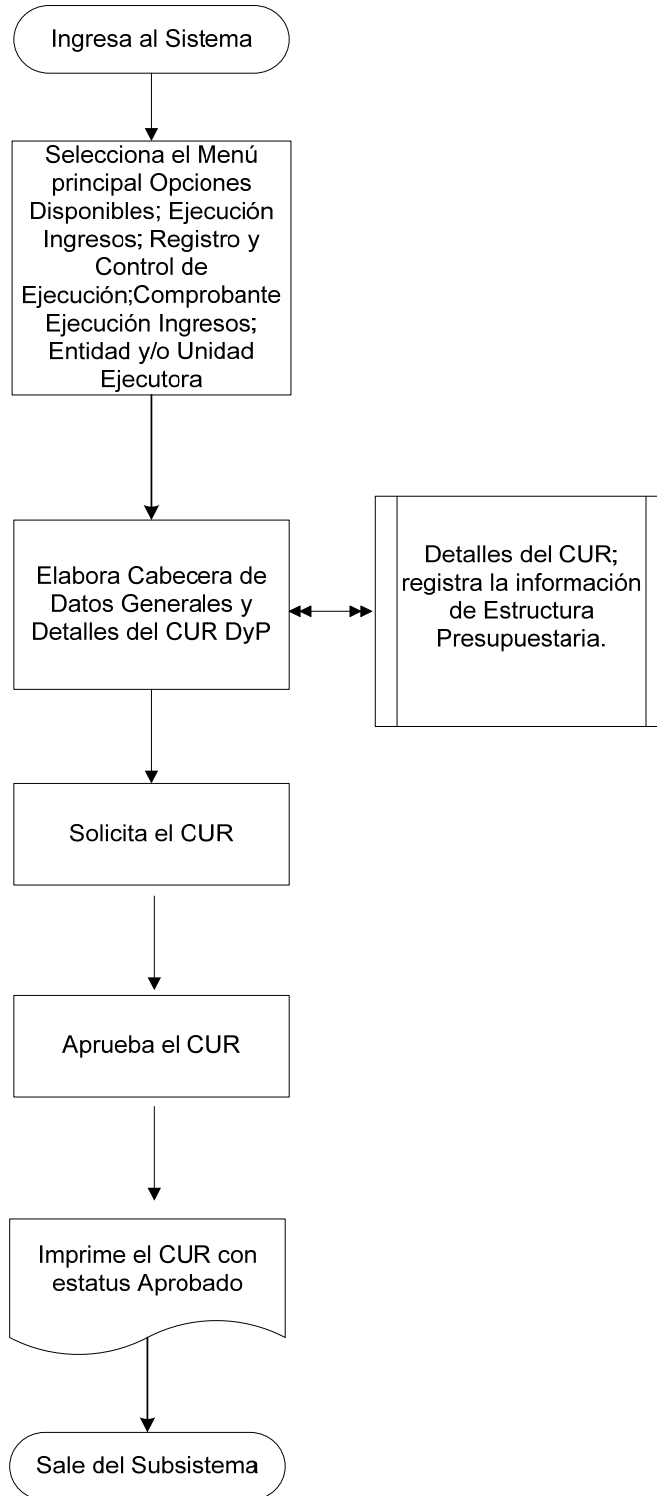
Ingresa al Sistema

Selecciona el Menú principal Opciones Disponibles; Ejecución Ingresos; Registro y Control de Ejecución;Comprobante Ejecución Ingresos; Entidad y/o Unidad Ejecutora

Elabora Cabecera de Datos Generales y Detalles del CUR DyP

Detalles del CUR; registra la información de Estructura Presupuestaria.

Solicita el CUR

Aprueba el CUR

Imprime el CUR con estatus Aprobado

Sale del Subsistema